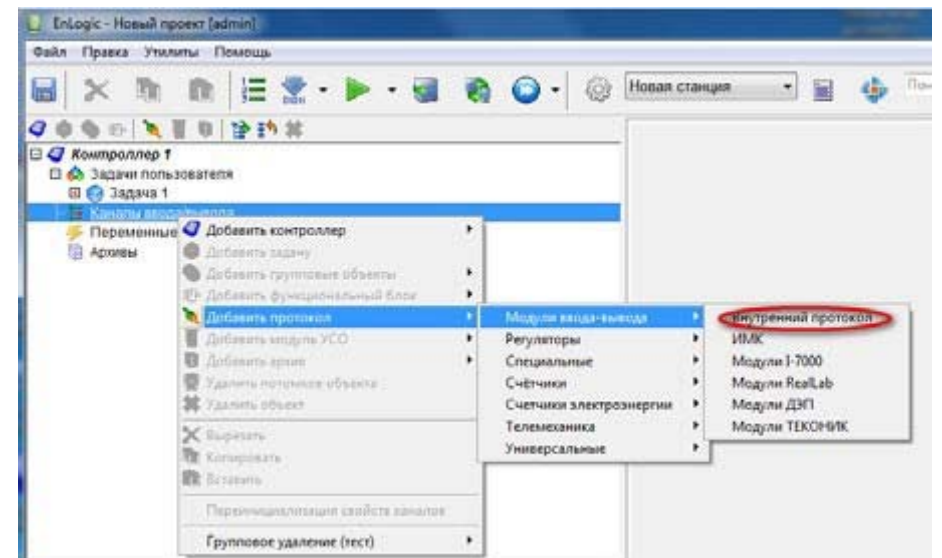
EnLogic - Новый проект [admin]

Файл Правка Утилиты Помощь

Новая станция

Контроллер 1
Задачи пользователя
Задача 1
Каналы ввода/вывода
Переменные
Архивы

Добавить контроллер
Добавить задачу
Добавить групповые объекты
Добавить функциональный блок
Добавить протокол
Добавить модуль УСО
Добавить архив
Удалить потомков объекта
Удалить объект
Вырезать
Копировать
Вставить
Переинициализация свойств каналов
Групповое удаление (тест)

Модули ввода-вывода
Регуляторы
Специальные
Счётчики
Счетчики электроэнергии
Телемеханика
Универсальные

Внутренний протокол
ИМК
Модули I-7000
Модули RealLab
Модули ДЭП
Модули ТЕКОНИК